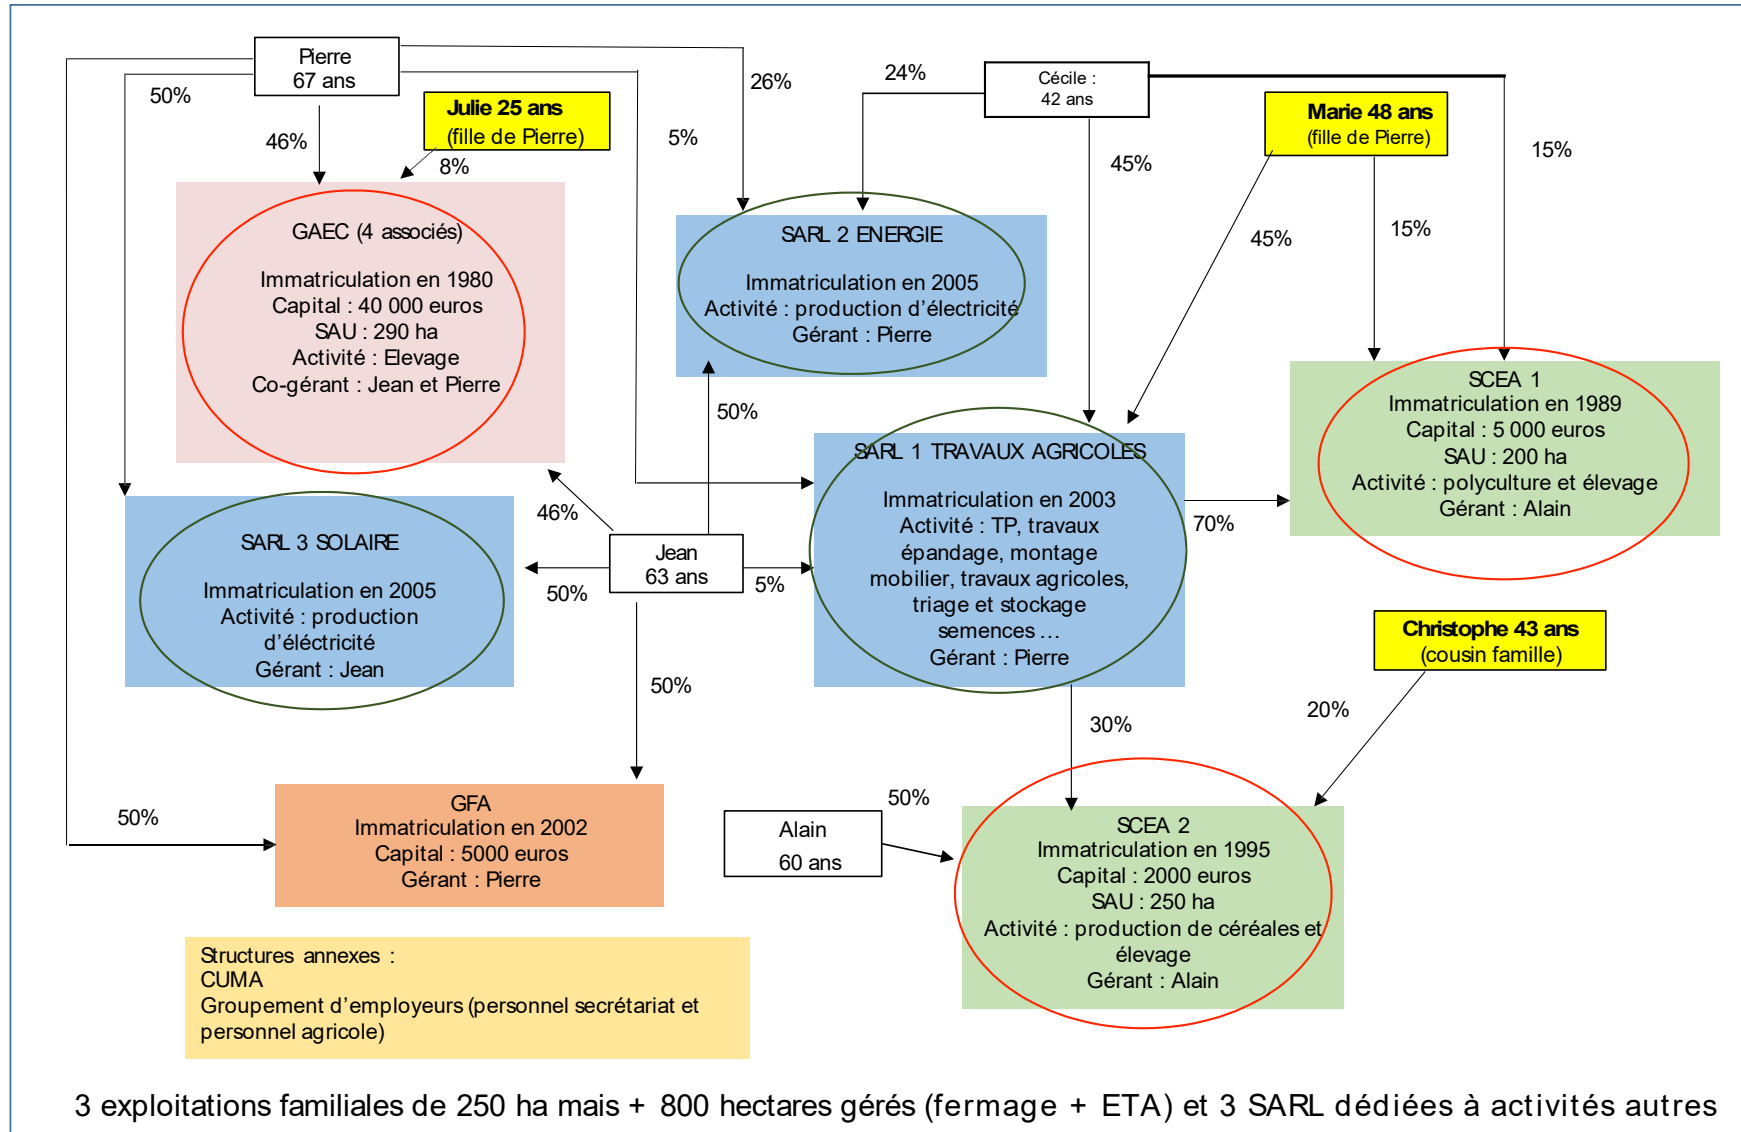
Pierre
67 ans

50%

46%

Julie 25 ans
(fille de Pierre)

8%

26%

5%

24%

Cécile :
42 ans

45%

Marie 48 ans
(fille de Pierre)

15%

45%

15%

GAEC (4 associés)

Immatriculation en 1980
Capital : 40 000 euros
SAU : 290 ha
Activité : Elevage
Co-gérant : Jean et Pierre

SARL 2 ENERGIE

Immatriculation en 2005
Activité : production d'électricité
Gérant : Pierre

SCEA 1
Immatriculation en 1989
Capital : 5 000 euros
SAU : 200 ha
Activité : polyculture et élevage
Gérant : Alain

50%

SARL 1 TRAVAUX AGRICOLES

Immatriculation en 2003
Activité : TP, travaux épandage, montage mobilier, travaux agricoles, triage et stockage semences …
Gérant : Pierre

70%

46%

SARL 3 SOLAIRE

Immatriculation en 2005
Activité : production d'éléctricité
Gérant : Jean

Jean
63 ans

50%

5%

Christophe 43 ans
(cousin famille)

50%

30%

20%

50%

GFA
Immatriculation en 2002
Capital : 5000 euros
Gérant : Pierre

Alain
60 ans

50%

SCEA 2
Immatriculation en 1995
Capital : 2000 euros
SAU : 250 ha
Activité : production de céréales et élevage
Gérant : Alain

Structures annexes :
CUMA
Groupement d'employeurs (personnel secrétariat et personnel agricole)

3 exploitations familiales de 250 ha mais + 800 hectares gérés (fermage + ETA) et 3 SARL dédiées à activités autres